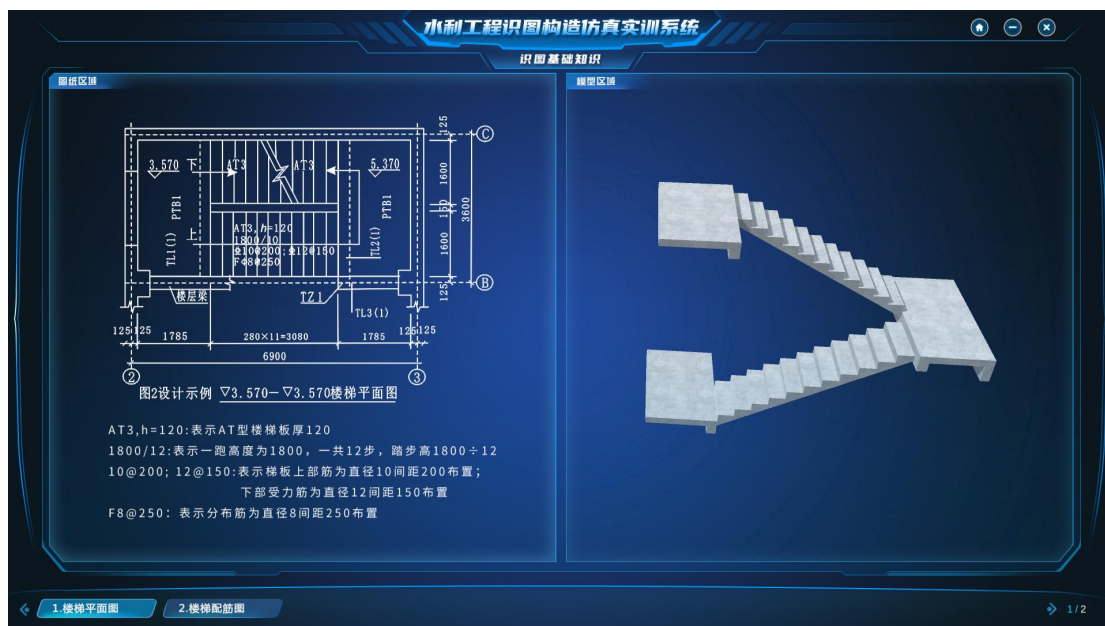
水利工程识图构造仿真实训系统

识图基础知识

图纸区域

模型区域

125
C
3.570 下
AT3
AT3
5.370
1600
150
3600
1600
125
B
PTB1
PTB1
TL1(1)
TL2(1)
上
AT3,h=120
1800/10
$\phi$10@200;$\phi$12@150
F$\phi$8@250
楼层梁
TZ1
TL3(1)
125 125
1785
280×11=3080
1785
125 125
6900
2
3

图2设计示例 ▽3.570—▽3.570楼梯平面图

AT3,h=120:表示AT型楼梯板厚120

1800/12:表示一跑高度为1800，一共12步，踏步高1800÷12

10@200; 12@150:表示梯板上部筋为直径10间距200布置;
下部受力筋为直径12间距150布置

F8@250: 表示分布筋为直径8间距250布置

1.楼梯平面图
2.楼梯配筋图
1/2